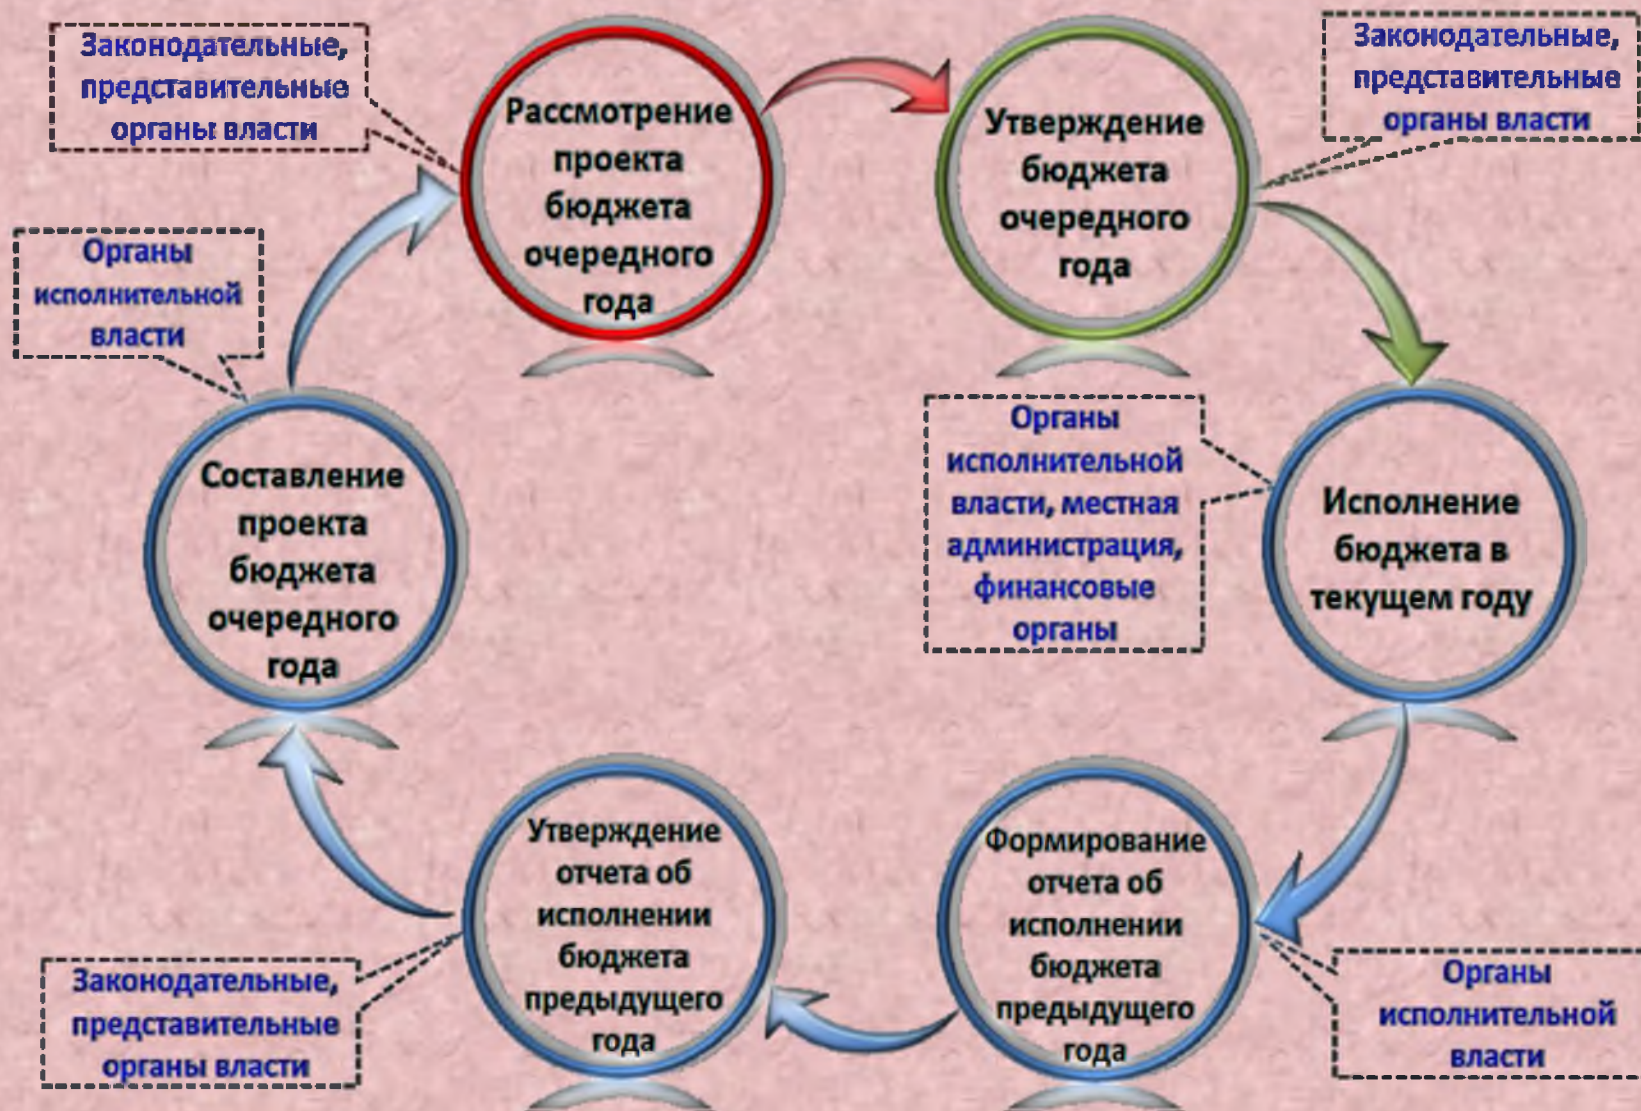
Законодательные, представительные органы власти

Рассмотрение проекта бюджета очередного года

Утверждение бюджета очередного года

Законодательные, представительные органы власти

Органы исполнительной власти

Составление проекта бюджета очередного года

Органы исполнительной власти, местная администрация, финансовые органы

Исполнение бюджета в текущем году

Утверждение отчета об исполнении бюджета предыдущего года

Формирование отчета об исполнении бюджета предыдущего года

Законодательные, представительные органы власти

Органы исполнительной власти